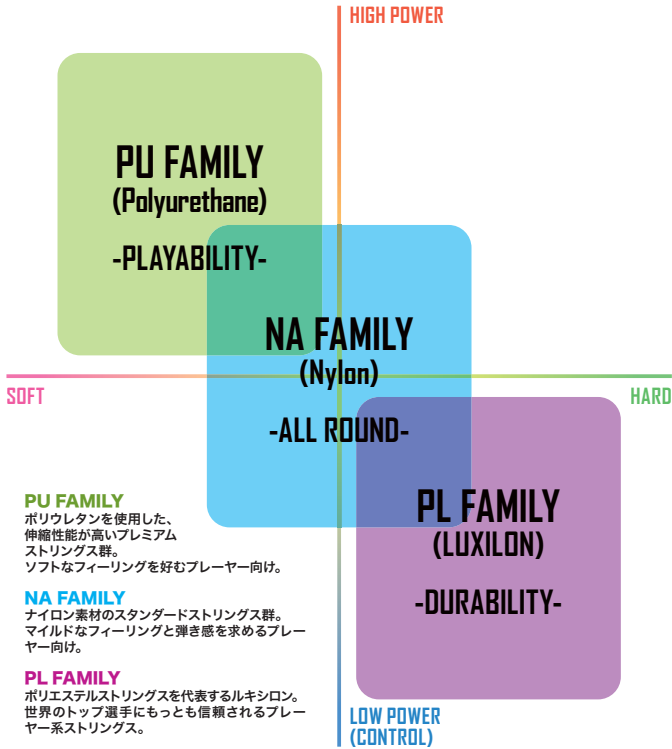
HIGH POWER

PU FAMILY
(Polyurethane)

-PLAYABILITY-

NA FAMILY
(Nylon)

-ALL ROUND-

SOFT

HARD

PL FAMILY
(LUXILON)

-DURABILITY-

PU FAMILY
ポリウレタンを使用した、伸縮性能が高いプレミアムストリングス群。ソフトなフィーリングを好むプレーヤー向け。

NA FAMILY
ナイロン素材のスタンダードストリングス群。マイルドなフィーリングと弾き感を求めるプレーヤー向け。

PL FAMILY
ポリエステルストリングスを代表するルキシロン。世界のトップ選手にもっとも信頼されるプレーヤー系ストリングス。

LOW POWER
(CONTROL)